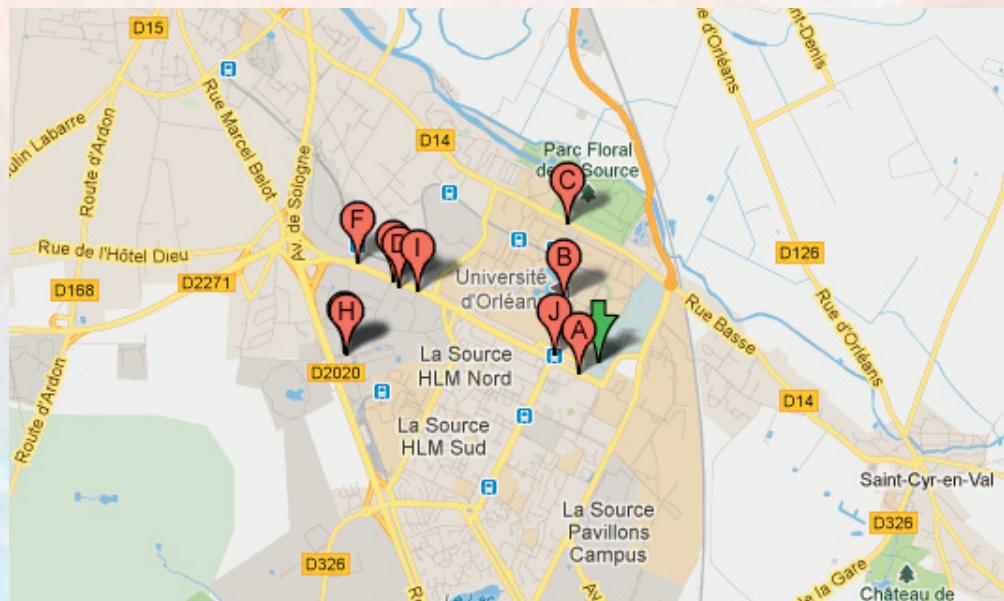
D15
Rue Marcel Belot
ulin Labarre
Route d'Ardon
Av. de Sologne
D14
Parc Floral de la Source
e d'Orléans
nt-Denis
Rue de l'Hôtel Dieu
F
D
I
C
B
Université d'Orléans
D126
D168
D2271
H
J
A
Rue Basse
Rue d'Orléans
D2020
La Source HLM Nord
La Source HLM Sud
D14
Route d'Ardon
La Source Pavillons Campus
Saint-Cyr-en-Val
D326
D326
de la Gare
Château de